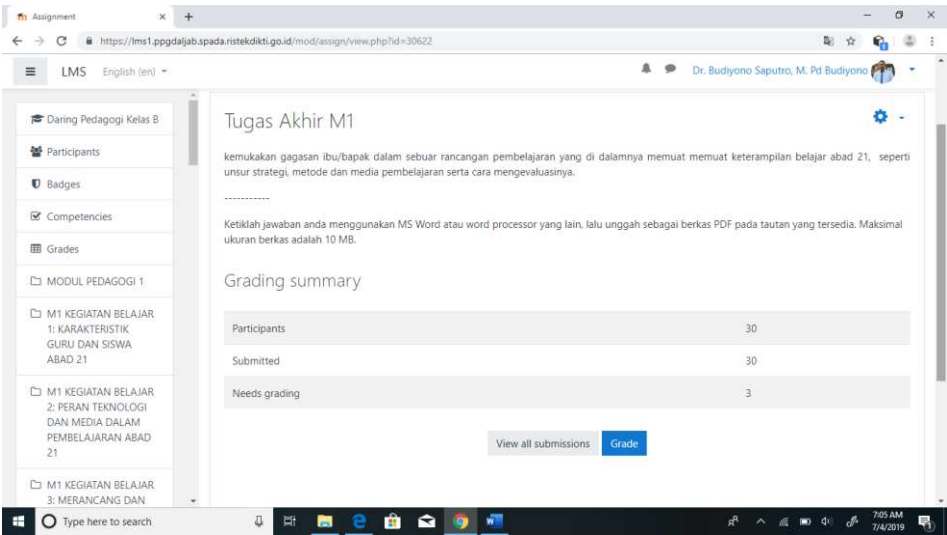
Assignment

https://lms1.ppgdaljab.spada.ristekdikti.go.id/mod/assign/view.php?id=30622

LMS English (en)

Dr. Budiyono Saputro, M. Pd Budiyono

Daring Pedagogi Kelas B

Participants

Badges

Competencies

Grades

MODUL PEDAGOGI 1

M1 KEGIATAN BELAJAR 1: KARAKTERISTIK GURU DAN SISWA ABAD 21

M1 KEGIATAN BELAJAR 2: PERAN TEKNOLOGI DAN MEDIA DALAM PEMBELAJARAN ABAD 21

M1 KEGIATAN BELAJAR 3: MERANCANG DAN

Tugas Akhir M1

kemukakan gagasan ibu/bapak dalam sebuar rancangan pembelajaran yang di dalamnya memuat memuat keterampilan belajar abad 21, seperti unsur strategi, metode dan media pembelajaran serta cara mengevaluasinya.

-----------

Ketiklah jawaban anda menggunakan MS Word atau word processor yang lain, lalu unggah sebagai berkas PDF pada tautan yang tersedia. Maksimal ukuran berkas adalah 10 MB.

Grading summary

| Participants | 30 |
|---|---|
| Submitted | 30 |
| Needs grading | 3 |

View all submissions Grade

Type here to search

7:05 AM
7/4/2019